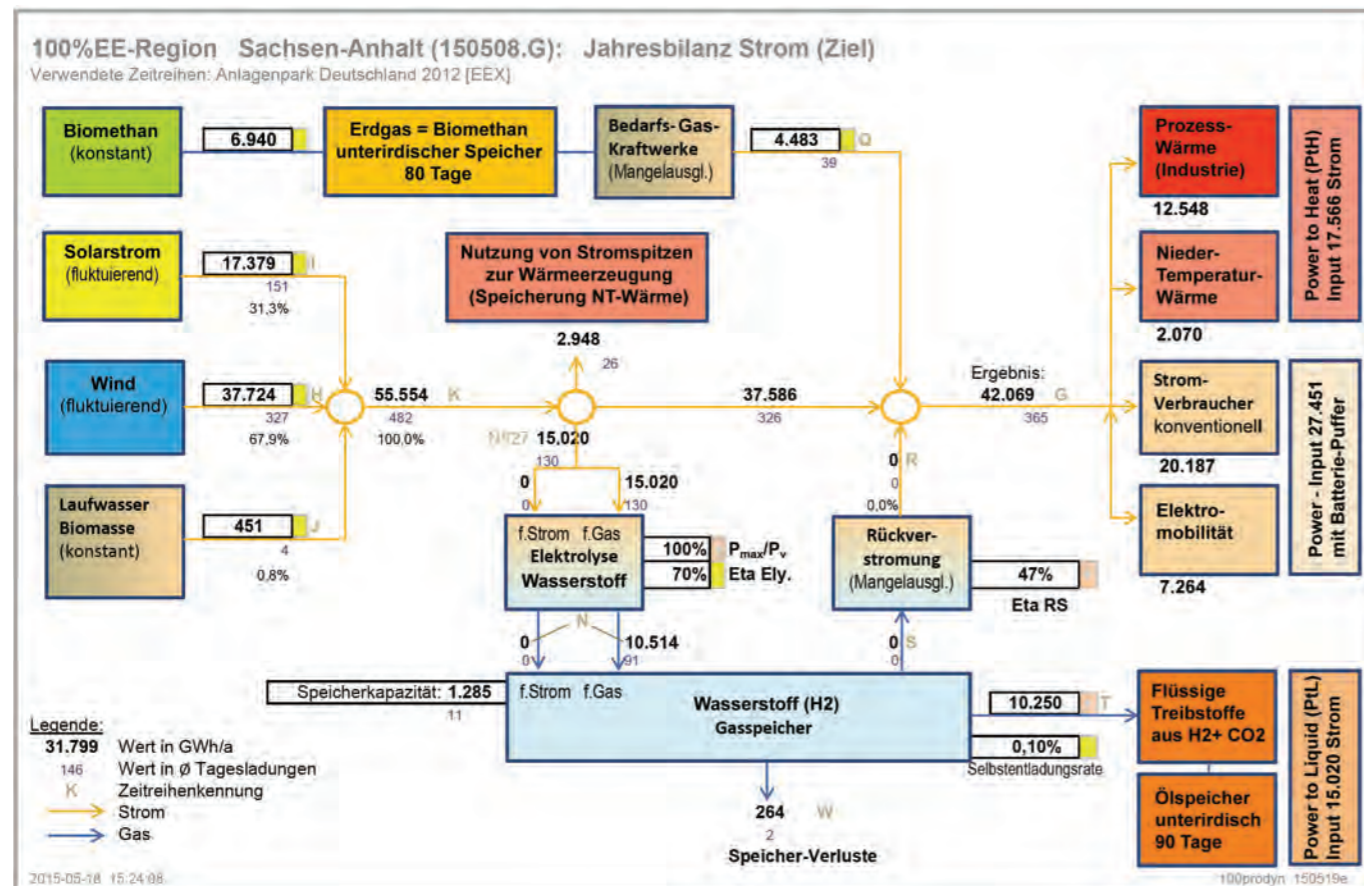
100%EE-Region Sachsen-Anhalt (150508.G): Jahresbilanz Strom (Ziel)
Verwendete Zeitreihen: Anlagenpark Deutschland 2012 [EEX]

Biomethan (konstant)
6.940
Erdgas = Biomethan unterirdischer Speicher 80 Tage
Bedarfs- Gas-Kraftwerke (Mangelausgl.)
4.483 Q
39

Prozess-Wärme (Industrie)
12.548
Nieder-Temperatur-Wärme
2.070
Power to Heat (PtH) Input 17.566 Strom

Solarstrom (fluktuierend)
17.379 I
151
31,3%

Nutzung von Stromspitzen zur Wärmeerzeugung (Speicherung NT-Wärme)
2.948
26

Wind (fluktuierend)
37.724 H
327
67,9%

55.554 K
482
100,0%

37.586
326

Ergebnis:
42.069 G
365

Strom-Verbraucher konventionell
20.187
Power - Input 27.451 mit Batterie-Puffer

N/27 15.020
130

0 R
0
0,0%

0
15.020
130

Laufwasser Biomasse (konstant)
451 J
4
0,8%

f.Strom f.Gas
Elektrolyse
Wasserstoff
100% $P_{max}/P_v$
70% Eta Ely.

Rückver-stromung (Mangelausgl.)
47%
Eta RS

Elektro-mobilität
7.264

0 N 10.514
0 91

0 S
0

Speicherkapazität: 1.285
11
f.Strom f.Gas
Wasserstoff (H2)
Gasspeicher
10.250 T
0,10%
Selbstentladungsrate

Flüssige Treibstoffe aus H2+ CO2
Ölspeicher unterirdisch 90 Tage
Power to Liquid (PtL) Input 15.020 Strom

Legende:
31.799 Wert in GWh/a
146 Wert in Ø Tagesladungen
K Zeitreihenkennung
Strom
Gas

264 W
2
Speicher-Verluste

2015-05-18 15:24:08
100prodyn 150519e